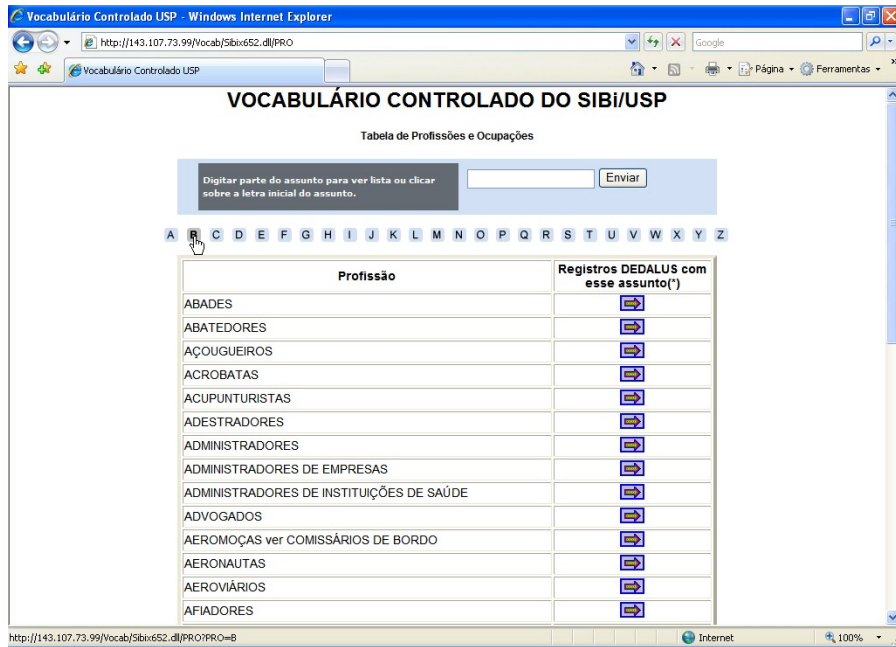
Vocabulário Controlado USP - Windows Internet Explorer

http://143.107.73.99/Vocab/Sibix652.dll/PRO

Google

Vocabulário Controlado USP

Página ▾ Ferramentas ▾

VOCABULÁRIO CONTROLADO DO SIBi/USP

Tabela de Profissões e Ocupações

Digitar parte do assunto para ver lista ou clicar sobre a letra inicial do assunto.

Enviar

A B C D E F G H I J K L M N O P Q R S T U V W X Y Z

| Profissão | Registros DEDALUS com esse assunto(*) |
|---|---|
| ABADES | |
| ABATEDORES | |
| AÇOUGUEIROS | |
| ACROBATAS | |
| ACUPUNTURISTAS | |
| ADESTRADORES | |
| ADMINISTRADORES | |
| ADMINISTRADORES DE EMPRESAS | |
| ADMINISTRADORES DE INSTITUIÇÕES DE SAÚDE | |
| ADVOGADOS | |
| AEROMOÇAS ver COMISSÁRIOS DE BORDO | |
| AERONAUTAS | |
| AEROVIÁRIOS | |
| AFIADORES | |

http://143.107.73.99/Vocab/Sibix652.dll/PRO?PRO=B

Internet

100%